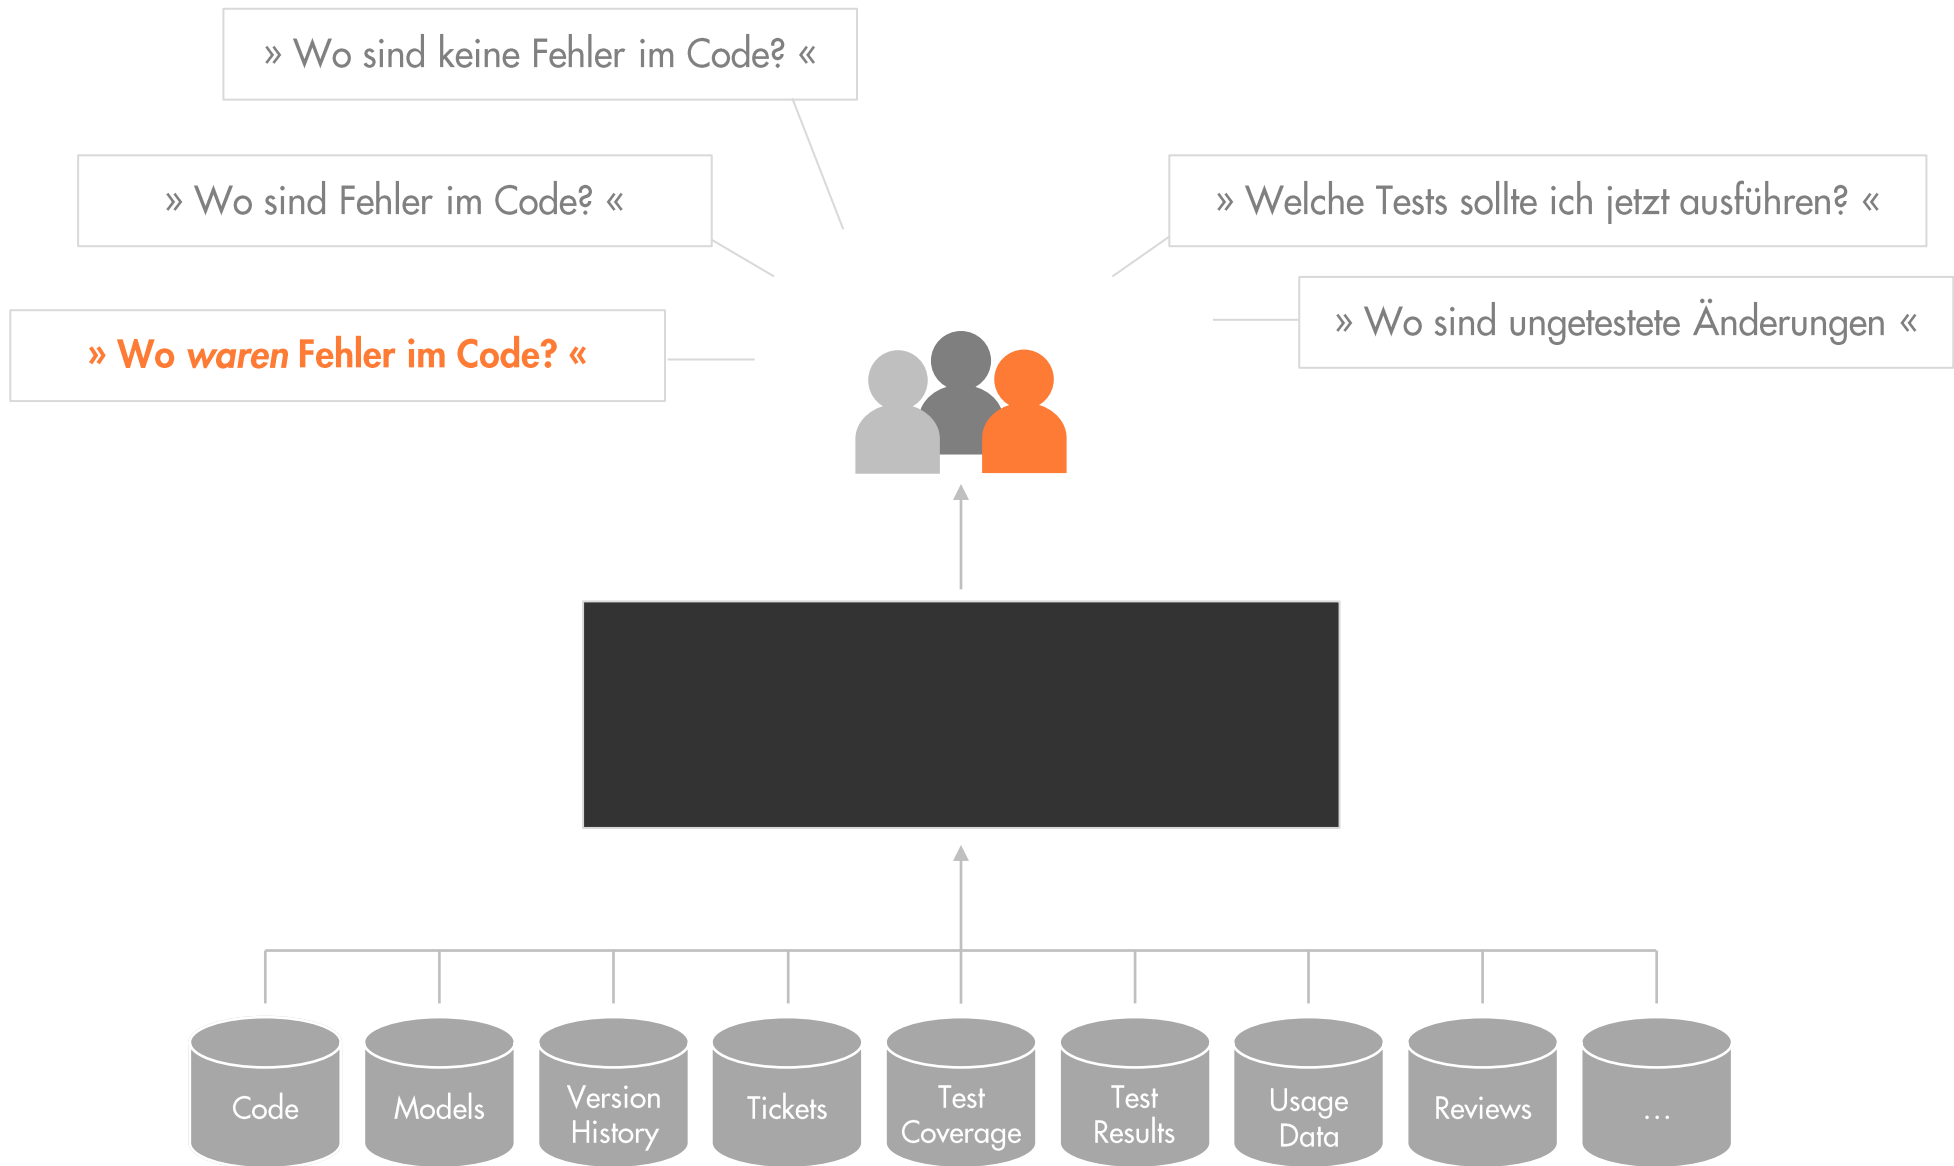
» Wo sind keine Fehler im Code? «

» Wo sind Fehler im Code? «

» Welche Tests sollte ich jetzt ausführen? «

» Wo *waren* Fehler im Code? «

» Wo sind ungetestete Änderungen «

Code

Models

Version History

Tickets

Test Coverage

Test Results

Usage Data

Reviews

...